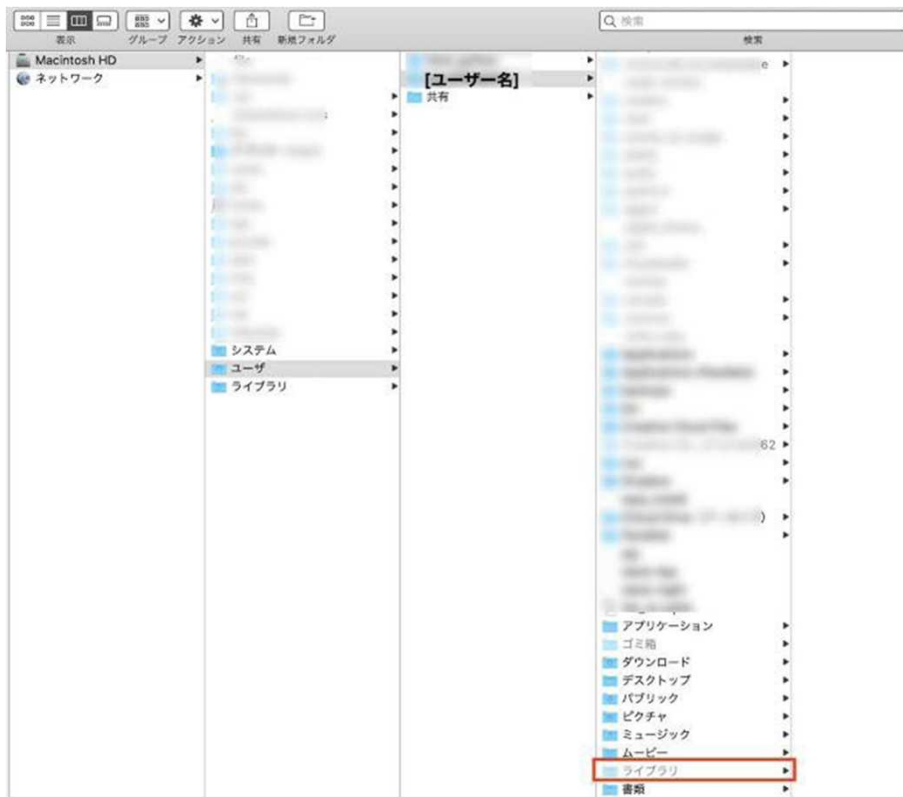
表示 グループ アクション 共有 新規フォルダ

Q 検索

検索

Macintosh HD
ネットワーク

システム
ユーザ
ライブラリ

[ユーザー名]
共有

e
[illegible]
62
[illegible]
)
アプリケーション
ゴミ箱
ダウンロード
デスクトップ
パブリック
ピクチャ
ミュージック
ムービー
ライブラリ
書類